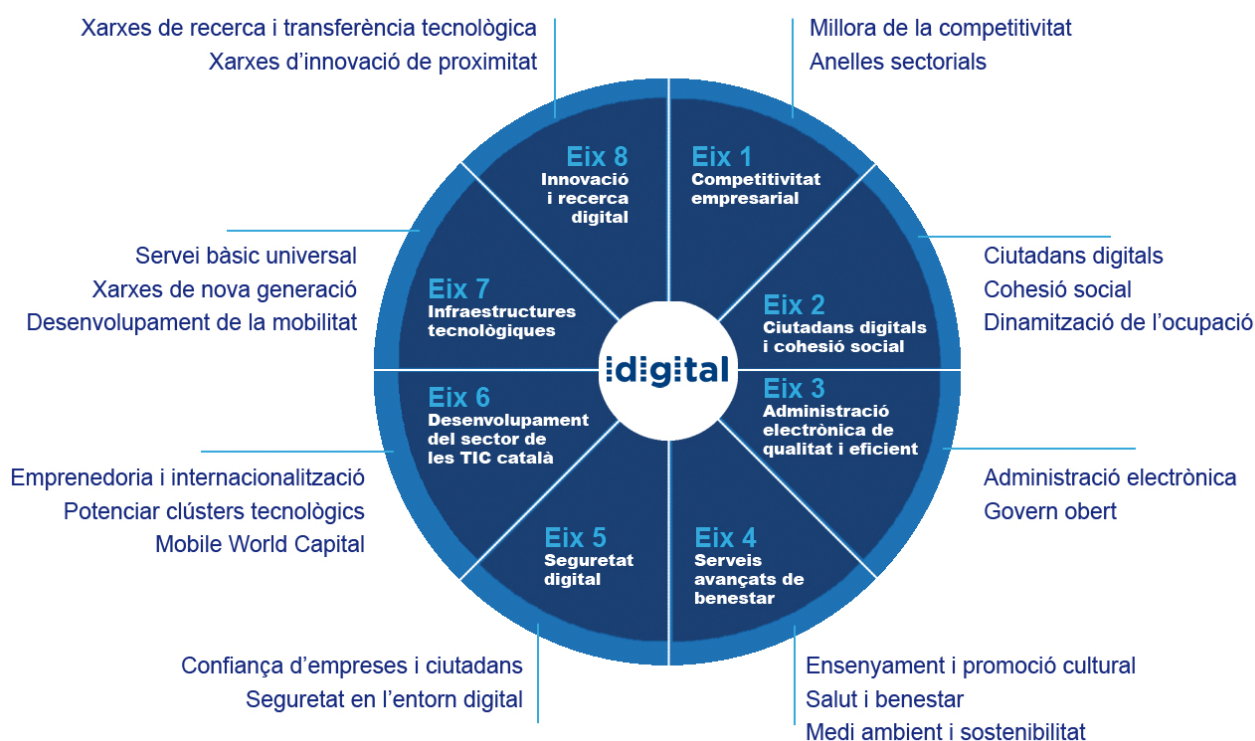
Xarxes de recerca i transferència tecnològica
Xarxes d'innovació de proximitat

Millora de la competitivitat
Anelles sectorials

Eix 8
Innovació i recerca digital

Eix 1
Competitivitat empresarial

Servei bàsic universal
Xarxes de nova generació
Desenvolupament de la mobilitat

Ciutadans digitals
Cohesió social
Dinamització de l'ocupació

Eix 7
Infraestructures tecnològiques

Eix 2
Ciutadans digitals i cohesió social

idigital

Eix 6
Desenvolupament del sector de les TIC català

Eix 3
Administració electrònica de qualitat i eficient

Emprenedoria i internacionalització
Potenciar clústers tecnològics
Mobile World Capital

Administració electrònica
Govern obert

Eix 5
Seguretat digital

Eix 4
Serveis avançats de benestar

Confiança d'empreses i ciutadans
Seguretat en l'entorn digital

Ensenyament i promoció cultural
Salut i benestar
Medi ambient i sostenibilitat